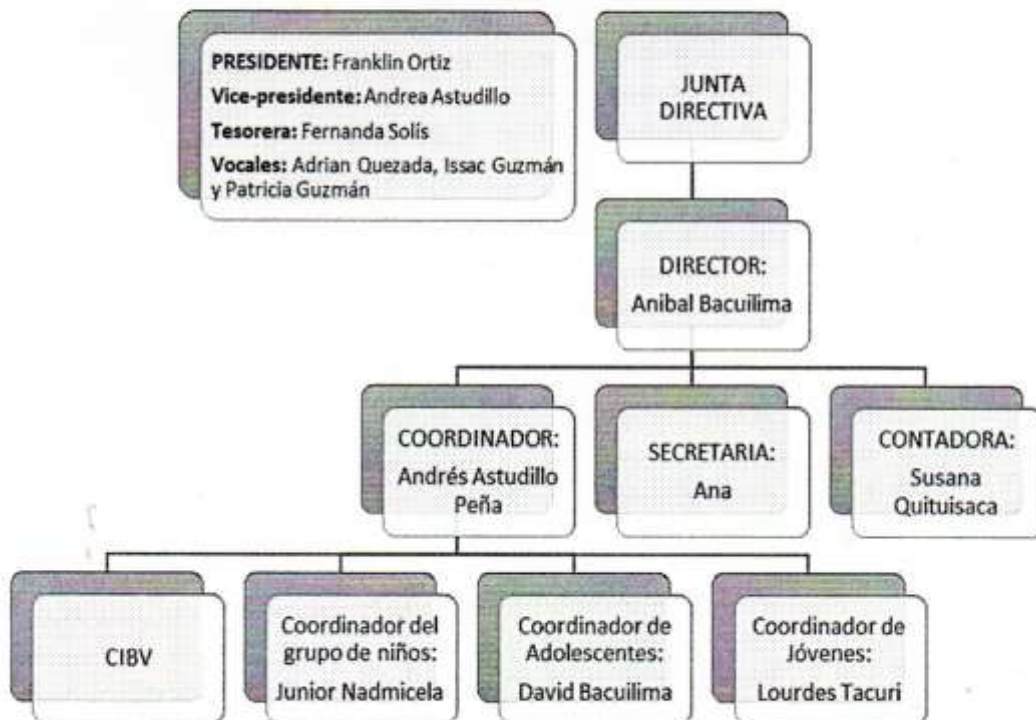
PRESIDENTE: Franklin Ortiz

Vice-presidente: Andrea Astudillo

Tesorera: Fernanda Solís

Vocales: Adrian Quezada, Issac Guzmán y Patricia Guzmán

JUNTA DIRECTIVA

DIRECTOR: Anibal Bacuilima

COORDINADOR: Andrés Astudillo Peña

SECRETARIA: Ana

CONTADORA: Susana Quituisaca

CIBV

Coordinador del grupo de niños: Junior Nadmicela

Coordinador de Adolescentes: David Bacuilima

Coordinador de Jóvenes: Lourdes Tacuri